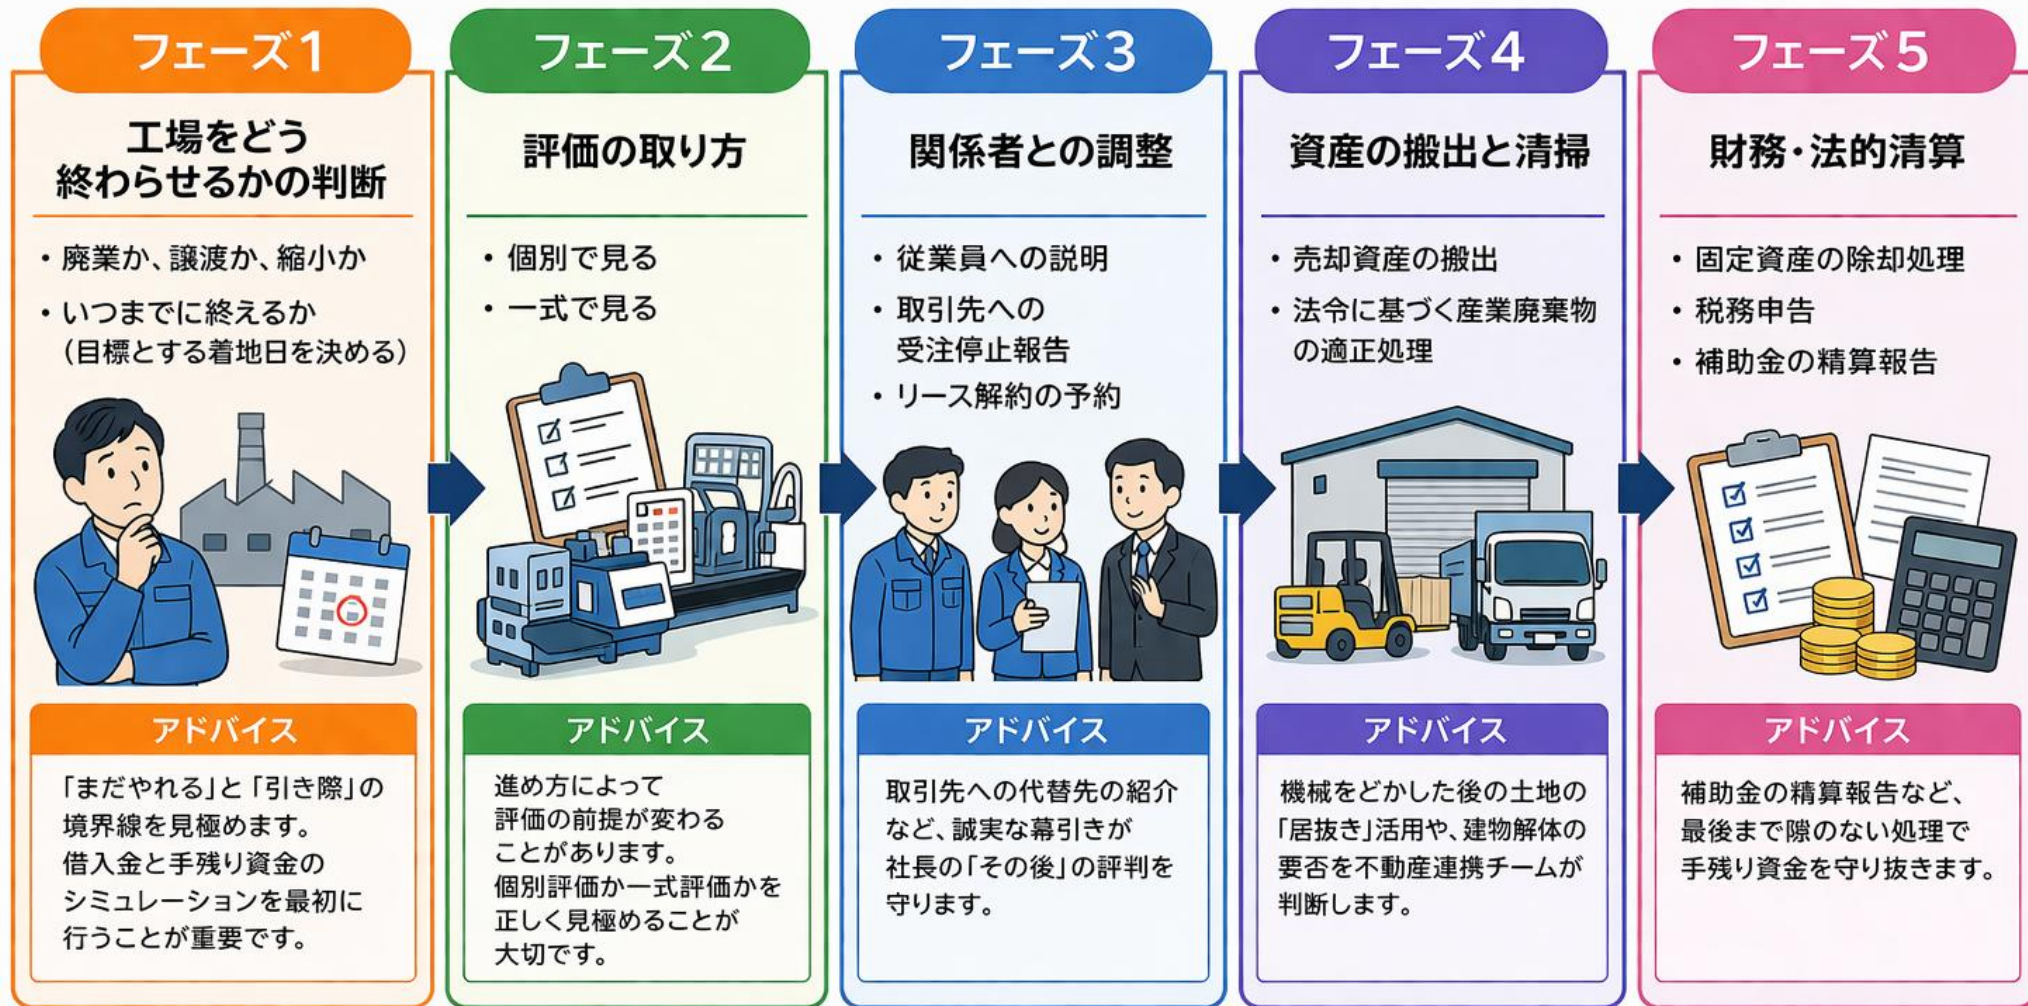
フェーズ1

工場をどう終わらせるかの判断

・廃業か、譲渡か、縮小か
・いつまでに終えるか（目標とする着地日を決める）

アドバイス

「まだやれる」と「引き際」の境界線を見極めます。借入金と手残り資金のシミュレーションを最初に行うことが重要です。

フェーズ2

評価の取り方

・個別で見る
・一式で見る

アドバイス

進め方によって評価の前提が変わることがあります。個別評価か一式評価かを正しく見極めることが大切です。

フェーズ3

関係者との調整

・従業員への説明
・取引先への受注停止報告
・リース解約の予約

アドバイス

取引先への代替先の紹介など、誠実な幕引きが社長の「その後」の評判を守ります。

フェーズ4

資産の搬出と清掃

・売却資産の搬出
・法令に基づく産業廃棄物の適正処理

アドバイス

機械をどかした後の土地の「居抜き」活用や、建物解体の要否を不動産連携チームが判断します。

フェーズ5

財務・法的清算

・固定資産の除却処理
・税務申告
・補助金の精算報告

アドバイス

補助金の精算報告など、最後まで隙のない処理で手残り資金を守り抜きます。